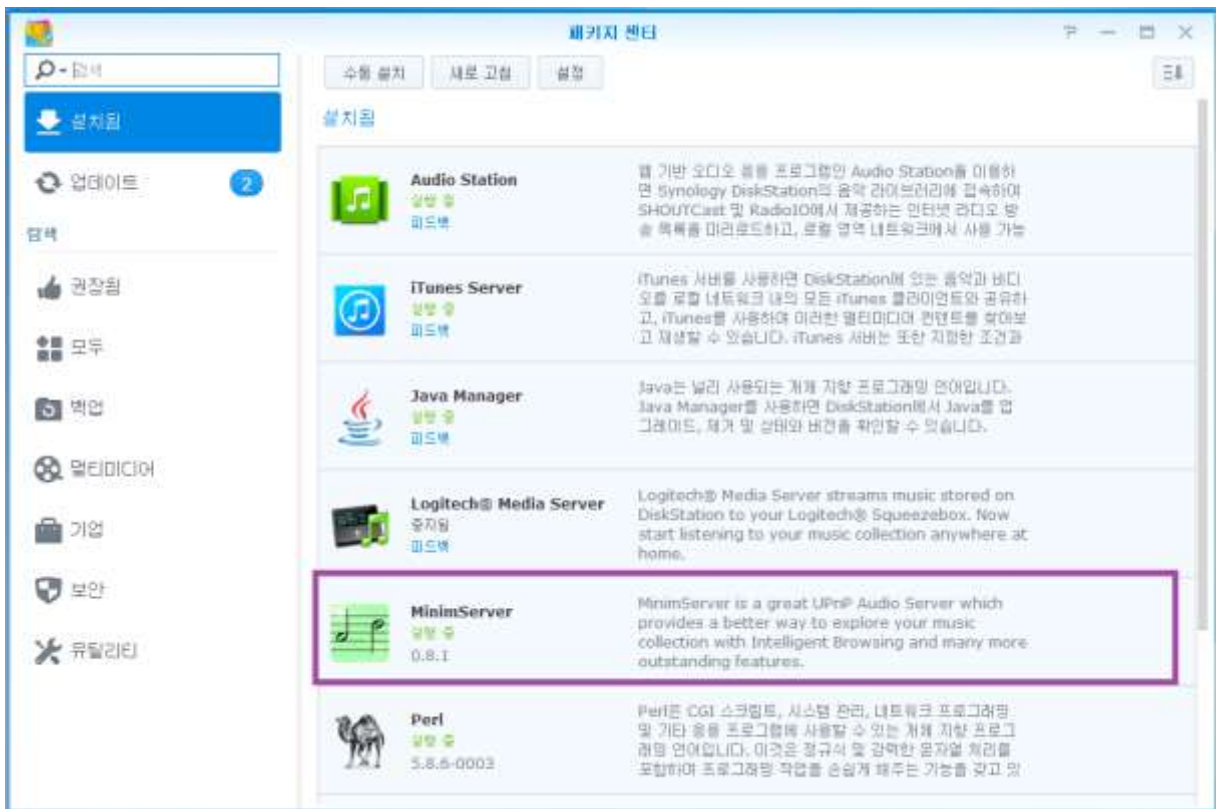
패키지 센터

? — □ ✕

검색

수동 설치 새로 고침 설정

설치됨

업데이트 2

탐색

권장됨

모두

백업

멀티미디어

기업

보안

유틸리티

설치됨

Audio Station
실행 중
피드백
웹 기반 오디오 응용 프로그램인 Audio Station을 이용하면 Synology DiskStation의 음악 라이브러리에 접속하여 SHOUTCast 및 Radio1O에서 제공하는 인터넷 라디오 방송 목록을 미리로드하고, 로컬 영역 네트워크에서 사용 가능

iTunes Server
실행 중
피드백
iTunes 서버를 사용하면 DiskStation에 있는 음악과 비디오를 로컬 네트워크 내의 모든 iTunes 클라이언트와 공유하고, iTunes를 사용하여 미러한 멀티미디어 컨텐트를 찾아보고 재생할 수 있습니다. iTunes 서버는 또한 지정한 조건과

Java Manager
실행 중
피드백
Java는 널리 사용되는 개체 지향 프로그래밍 언어입니다. Java Manager를 사용하면 DiskStation에서 Java를 업그레이드, 제거 및 상태와 버전을 확인할 수 있습니다.

Logitech® Media Server
중지됨
피드백
Logitech® Media Server streams music stored on DiskStation to your Logitech® Squeezebox. Now start listening to your music collection anywhere at home.

MinimServer
실행 중
0.8.1
MinimServer is a great UPnP Audio Server which provides a better way to explore your music collection with Intelligent Browsing and many more outstanding features.

Perl
실행 중
5.8.6-0003
Perl은 CGI 스크립트, 시스템 관리, 네트워크 프로그래밍 및 기타 응용 프로그램에 사용할 수 있는 개체 지향 프로그래밍 언어입니다. 이것은 정규식 및 강력한 문자열 처리를 포함하여 프로그래밍 작업을 손쉽게 해주는 기능을 갖고 있